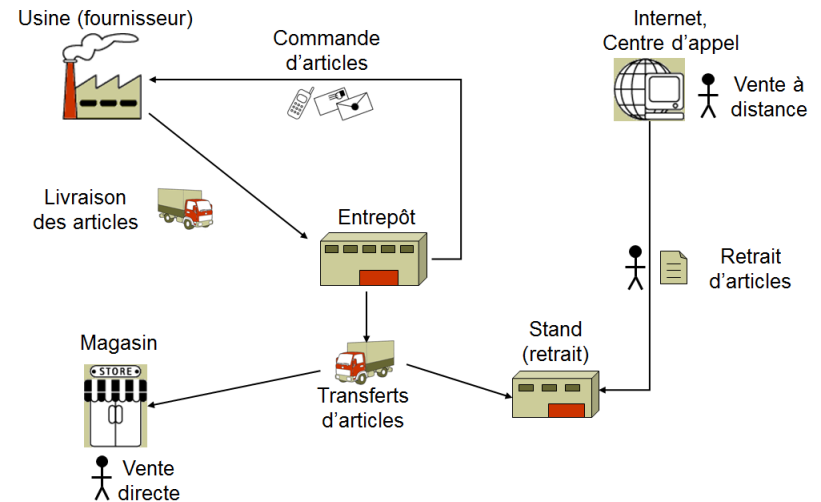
Usine (fournisseur)

Commande d'articles

Internet, Centre d'appel

Vente à distance

Livraison des articles

Entrepôt

Retrait d'articles

Magasin

STORE

Stand (retrait)

Transferts d'articles

Vente directe